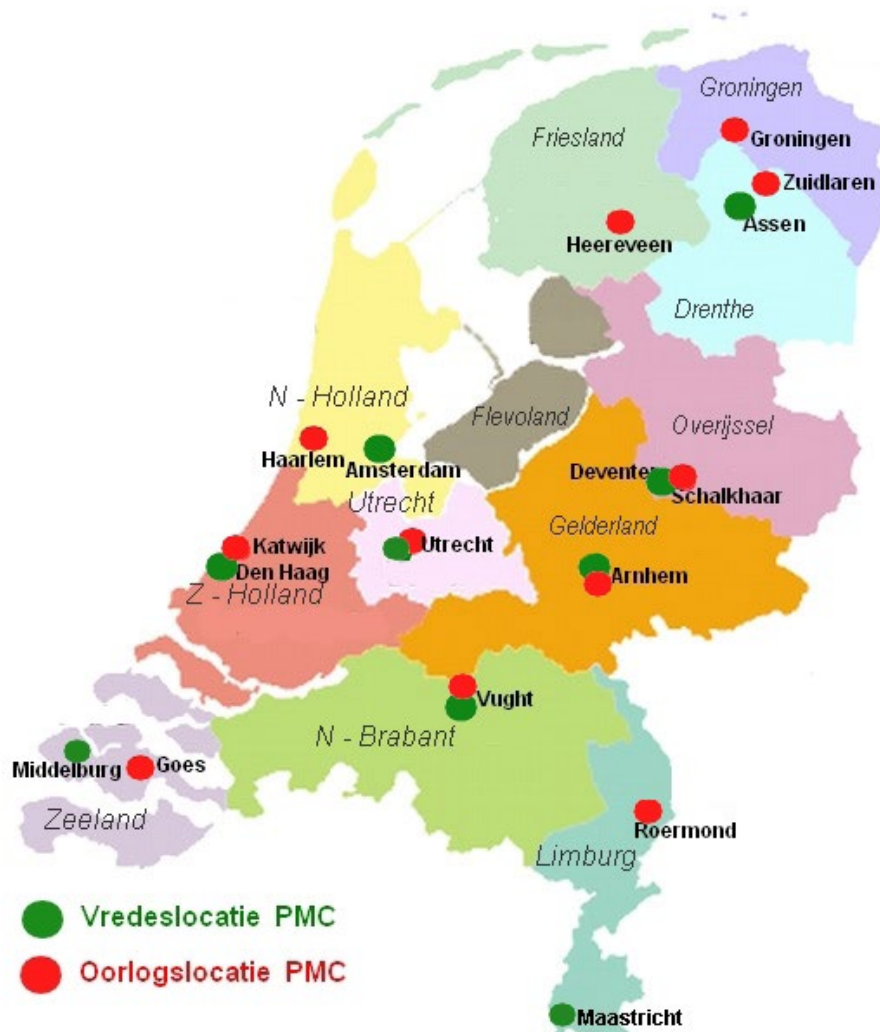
Groningen
Friesland
Groningen
Zuidlaren
Assen
Heereveen
Drenthe
N - Holland
Flevoland
Overijssel
Haarlem
Amsterdam
Deventer
Schalkhaar
Utrecht
Gelderland
Katwijk
Utrecht
Den Haag
Arnhem
Z - Holland
Vught
N - Brabant
Middelburg
Goes
Zeeland
Roermond
Limburg
Vredeslocatie PMC
Oorlogslocatie PMC
Maastricht